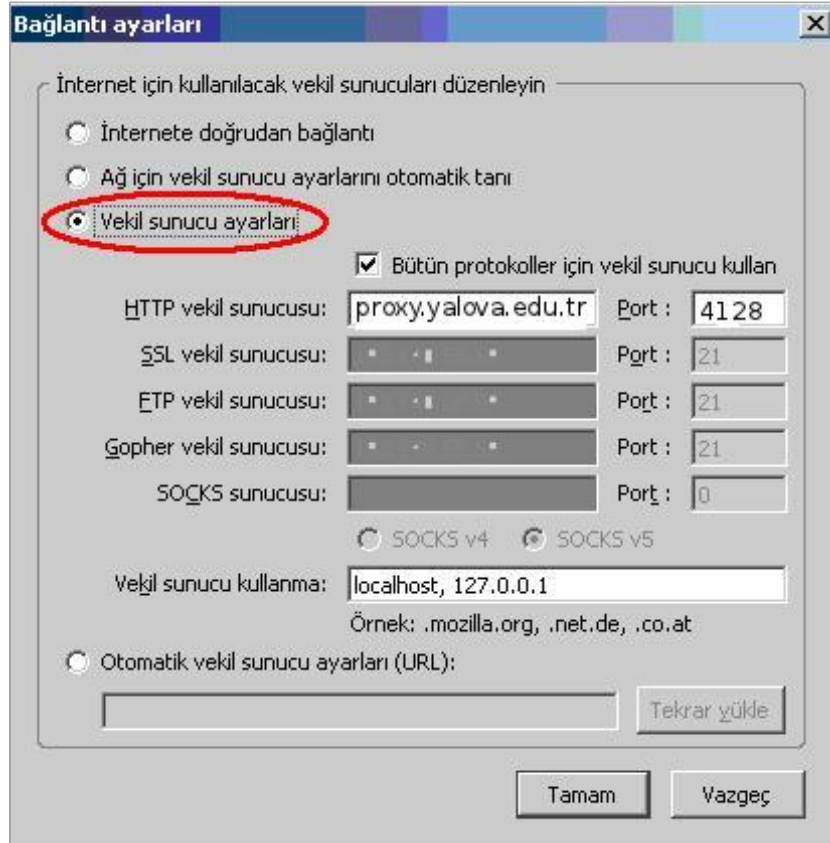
Bağlantı ayarları

İnternet için kullanılacak vekil sunucuları düzenleyin

İnternete doğrudan bağlantı

Ağ için vekil sunucu ayarlarını otomatik tanı

Vekil sunucu ayarları

Bütün protokoller için vekil sunucu kullan

HTTP vekil sunucusu: proxy.yalova.edu.tr Port : 4128

SSL vekil sunucusu: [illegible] Port : 21

FTP vekil sunucusu: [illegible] Port : 21

Gopher vekil sunucusu: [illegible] Port : 21

SOCKS sunucusu: Port : 0

SOCKS v4 SOCKS v5

Vekil sunucu kullanma: localhost, 127.0.0.1

Örnek: .mozilla.org, .net.de, .co.at

Otomatik vekil sunucu ayarları (URL):

Tekrar yükle

Tamam Vazgeç